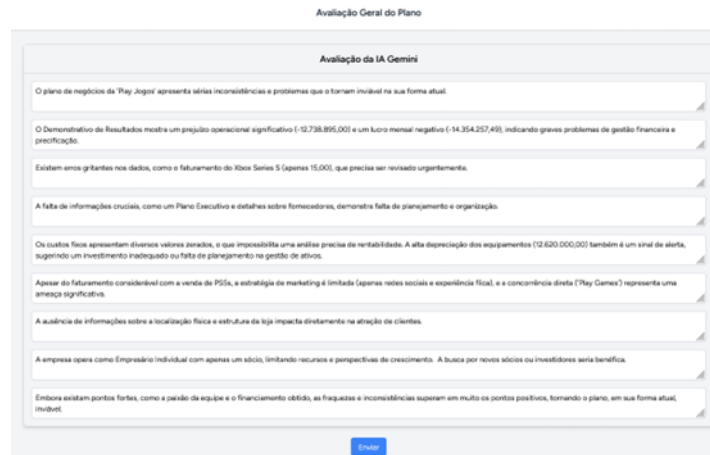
Avaliação Geral do Plano

Avaliação da IA Gemini

O plano de negócios da 'Play Jogos' apresenta sérias inconsistências e problemas que o tornam inviável na sua forma atual.

O Demonstrativo de Resultados mostra um prejuízo operacional significativo (-12.738.895,00) e um lucro mensal negativo (-14.354.257,49), indicando graves problemas de gestão financeira e precificação.

Existem erros gritantes nos dados, como o faturamento do Xbox Series S (apenas 15,00), que precisa ser revisado urgentemente.

A falta de informações cruciais, como um Plano Executivo e detalhes sobre fornecedores, demonstra falta de planejamento e organização.

Os custos fixos apresentam diversos valores zerados, o que impossibilita uma análise precisa de rentabilidade. A alta depreciação dos equipamentos (12.620.000,00) também é um sinal de alerta, sugerindo um investimento inadequado ou falta de planejamento na gestão de ativos.

Apesar do faturamento considerável com a venda de PS5s, a estratégia de marketing é limitada (apenas redes sociais e experiência física), e a concorrência direta ('Play Games') representa uma ameaça significativa.

A ausência de informações sobre a localização física e estrutura da loja impacta diretamente na atração de clientes.

A empresa opera como Empresário Individual com apenas um sócio, limitando recursos e perspectivas de crescimento. A busca por novos sócios ou investidores seria benéfica.

Embora existam pontos fortes, como a paixão da equipe e o financiamento obtido, as fraquezas e inconsistências superam em muito os pontos positivos, tornando o plano, em sua forma atual, inviável.

Enviar